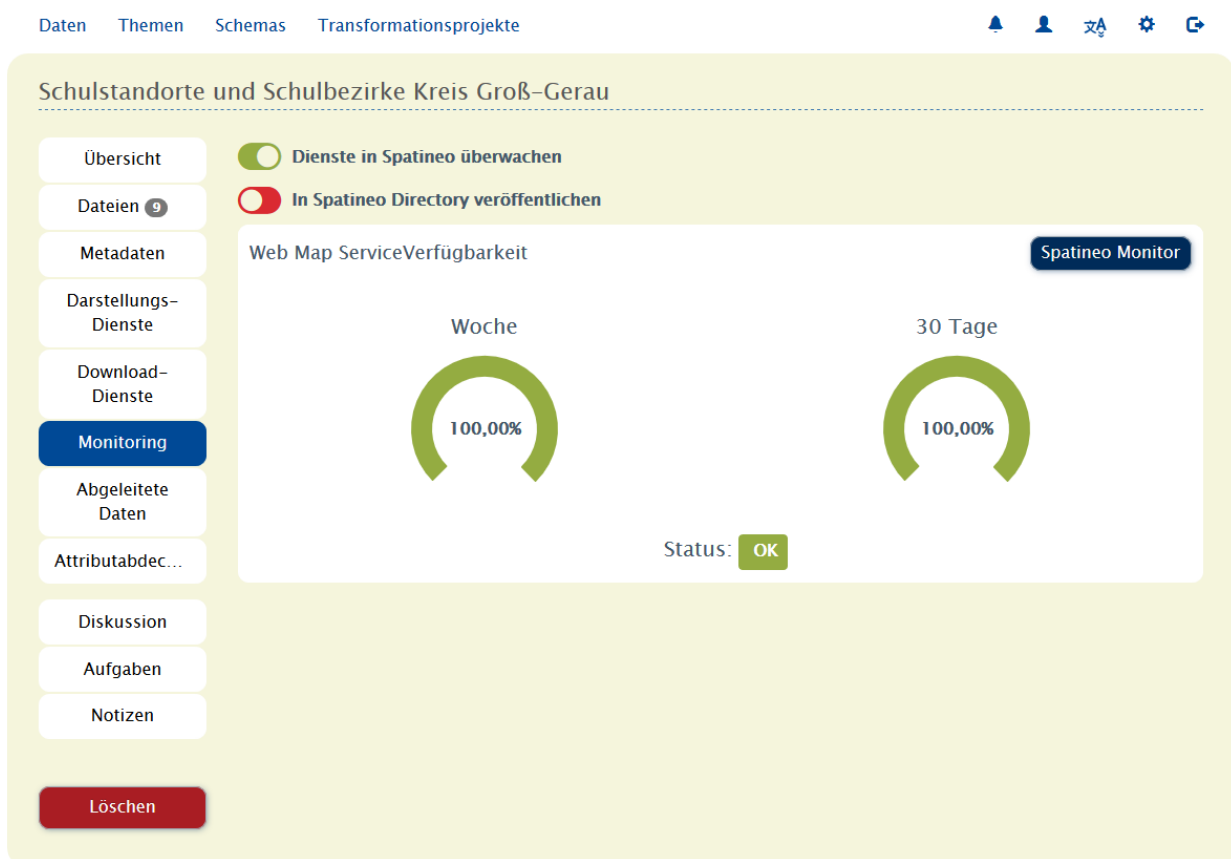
Daten Themen Schemas Transformationsprojekte

Schulstandorte und Schulbezirke Kreis Groß-Gerau

Übersicht

Dateien 9

Metadaten

Darstellungs-Dienste

Download-Dienste

Monitoring

Abgeleitete Daten

Attributabdec...

Diskussion

Aufgaben

Notizen

Löschen

Dienste in Spatineo überwachen

In Spatineo Directory veröffentlichen

Web Map ServiceVerfügbarkeit

Spatineo Monitor

Woche

100,00%

30 Tage

100,00%

Status: OK